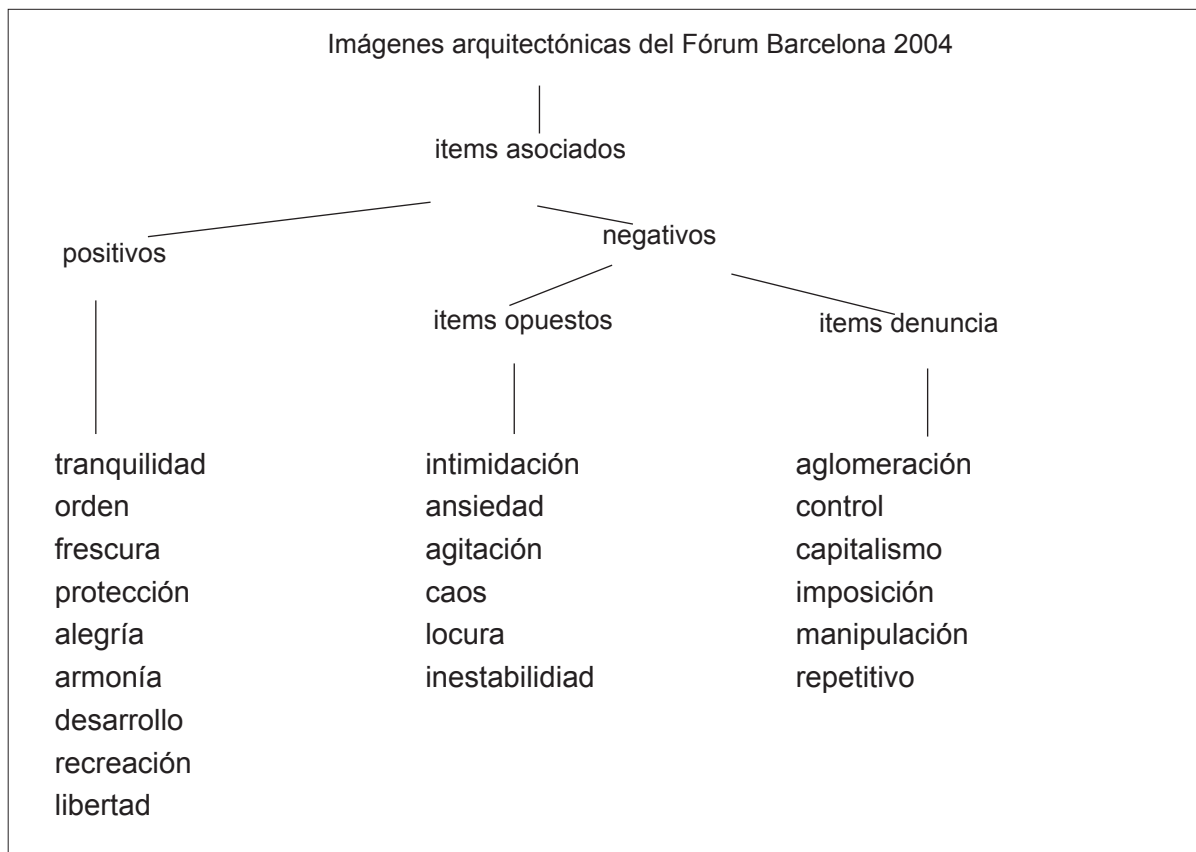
Imágenes arquitectónicas del Fórum Barcelona 2004

items asociados

positivos

negativos

items opuestos

items denuncia

tranquilidad
orden
frescura
protección
alegría
armonía
desarrollo
recreación
libertad

intimidación
ansiedad
agitación
caos
locura
inestabilidiad

aglomeración
control
capitalismo
imposición
manipulación
repetitivo